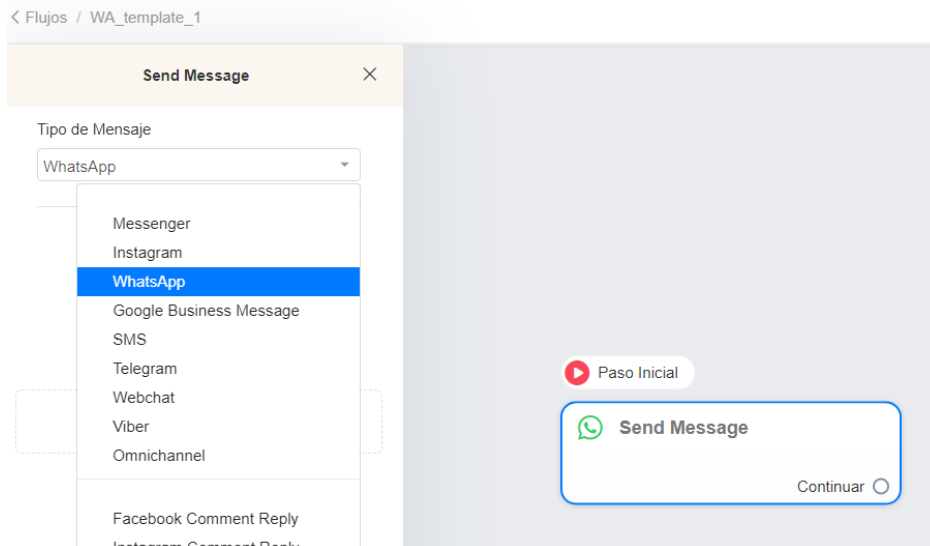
< Flujos / WA_template_1

Send Message

Tipo de Mensaje

WhatsApp

Messenger
Instagram
WhatsApp
Google Business Message
SMS
Telegram
Webchat
Viber
Omnichannel

Facebook Comment Reply
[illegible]

Paso Inicial

Send Message

Continuar